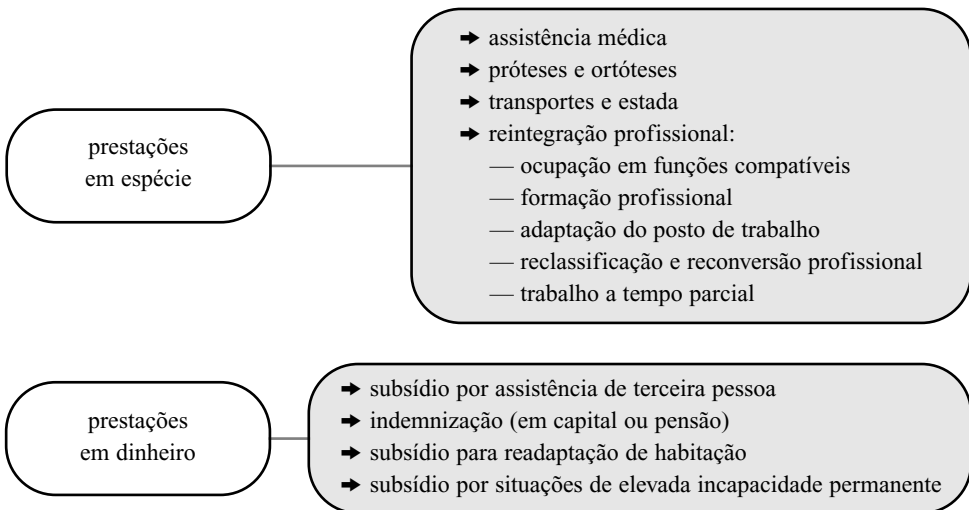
prestações em espécie

➡ assistência médica
➡ próteses e ortóteses
➡ transportes e estada
➡ reintegração profissional:
— ocupação em funções compatíveis
— formação profissional
— adaptação do posto de trabalho
— reclassificação e reconversão profissional
— trabalho a tempo parcial

prestações em dinheiro

➡ subsídio por assistência de terceira pessoa
➡ indemnização (em capital ou pensão)
➡ subsídio para readaptação de habitação
➡ subsídio por situações de elevada incapacidade permanente